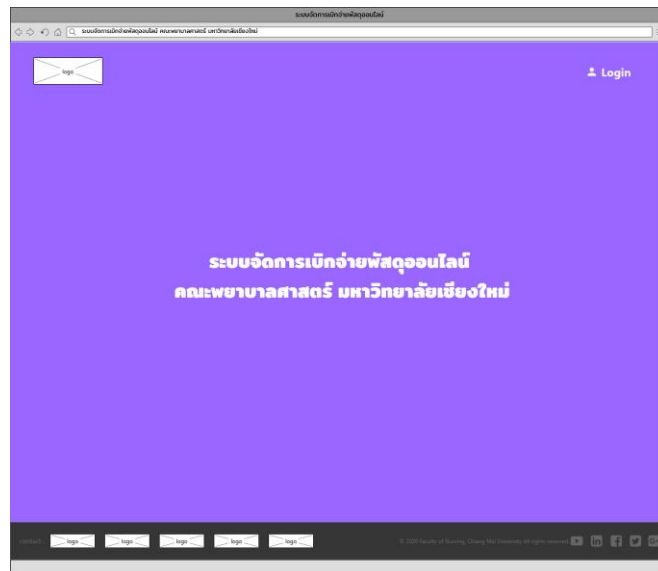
ระบบจัดการเบิกจ่ายพัสดุออนไลน์

ระบบจัดการเบิกจ่ายพัสดุออนไลน์ คณะพยาบาลศาสตร์ มหาวิทยาลัยเชียงใหม่

logo

Login

ระบบจัดการเบิกจ่ายพัสดุออนไลน์
คณะพยาบาลศาสตร์ มหาวิทยาลัยเชียงใหม่

contact : logo logo logo logo logo

© 2020 Faculty of Nursing, Chiang Mai University All rights reserved